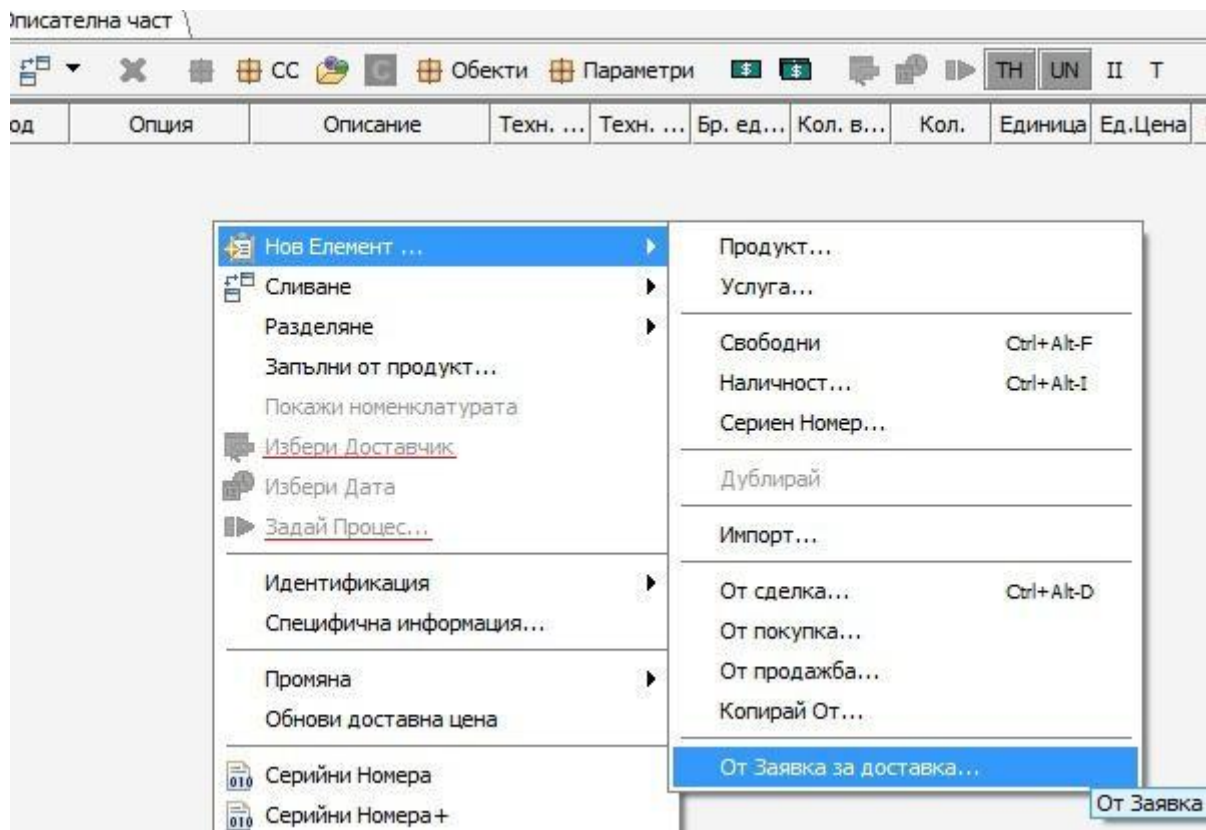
)писателна част

CC Обекти Параметри TH UN II T

| од | Опция | Описание | Техн. ... | Техн. ... | Бр. ед... | Кол. в... | Кол. | Единица | Ед.Цена |
|---|---|---|---|---|---|---|---|---|---|

Нов Елемент ...
Сливане
Разделяне
Запълни от продукт...
Покажи номенклатурата
Избери Доставчик
Избери Дата
Задай Процес...
Идентификация
Специфична информация...
Промяна
Обнови доставна цена
Серийни Номера
Серийни Номера+

Продукт...
Услуга...
Свободни Ctrl+Alt-F
Наличност... Ctrl+Alt-I
Сериен Номер...
Дублирай
Импорт...
От сделка... Ctrl+Alt-D
От покупка...
От продажба...
Копирай От...
От Заявка за доставка...

От Заявка